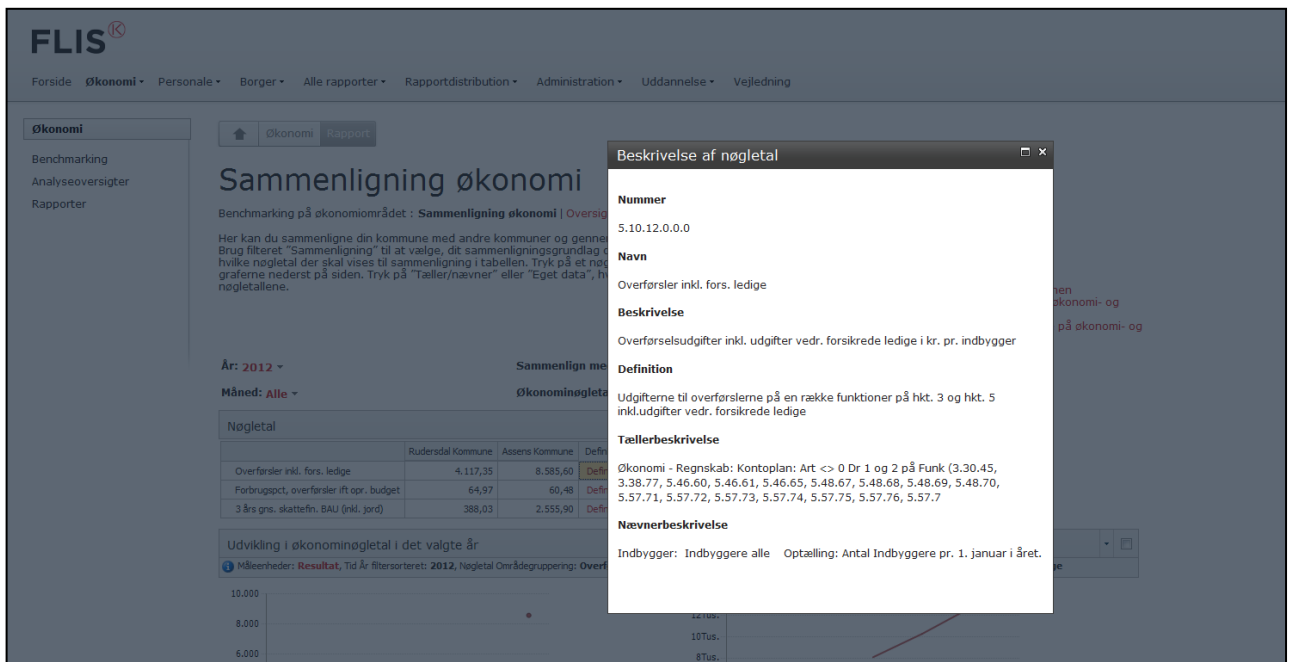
FLIS®

Forside Økonomi ▾ Personale ▾ Borger ▾ Alle rapporter ▾ Rapportdistribution ▾ Administration ▾ Uddannelse ▾ Vejledning

Økonomi
Benchmarking
Analyseoversigter
Rapporter

Økonomi Rapport

Sammenligning økonomi

Benchmarking på økonomiområdet : Sammenligning økonomi | Oversig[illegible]

Her kan du sammenligne din kommune med andre kommuner og genne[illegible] Brug filteret "Sammenligning" til at vælge, dit sammenligningsgrundlag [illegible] hvilke nøgletal der skal vises til sammenligning i tabellen. Tryk på et nøg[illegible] graferne nederst på siden. Tryk på "Tæller/nævner" eller "Eget data", h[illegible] nøgletallene.

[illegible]nen
økonomi- og
på økonomi- og

År: 2012 ▾
Måned: Alle ▾
Sammenlign me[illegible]
Økonominøgleta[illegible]

Nøgletal

| | Rudersdal Kommune | Assens Kommune | Defi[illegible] |
|---|---|---|---|
| Overførsler inkl. fors. ledige | 4.117,35 | 8.585,60 | Defi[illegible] |
| Forbrugspct, overførsler ift opr. budget | 64,97 | 60,48 | Defi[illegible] |
| 3 års gns. skattefin. BAU (inkl. jord) | 388,03 | 2.555,90 | Defi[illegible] |

Udvikling i økonominøgletal i det valgte år
Måleenheder: Resultat, Tid År filtersorteret: 2012, Nøgletal Områdegruppering: Overf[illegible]
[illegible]ge

10.000
8.000
6.000
12Tus.
10Tus.
8Tus.

Beskrivelse af nøgletal

Nummer
5.10.12.0.0.0

Navn
Overførsler inkl. fors. ledige

Beskrivelse
Overførselsudgifter inkl. udgifter vedr. forsikrede ledige i kr. pr. indbygger

Definition
Udgifterne til overførslerne på en række funktioner på hkt. 3 og hkt. 5 inkl.udgifter vedr. forsikrede ledige

Tællerbeskrivelse
Økonomi - Regnskab: Kontoplan: Art <> 0 Dr 1 og 2 på Funk (3.30.45, 3.38.77, 5.46.60, 5.46.61, 5.46.65, 5.48.67, 5.48.68, 5.48.69, 5.48.70, 5.57.71, 5.57.72, 5.57.73, 5.57.74, 5.57.75, 5.57.76, 5.57.7

Nævnerbeskrivelse
Indbygger: Indbyggere alle Optælling: Antal Indbyggere pr. 1. januar i året.